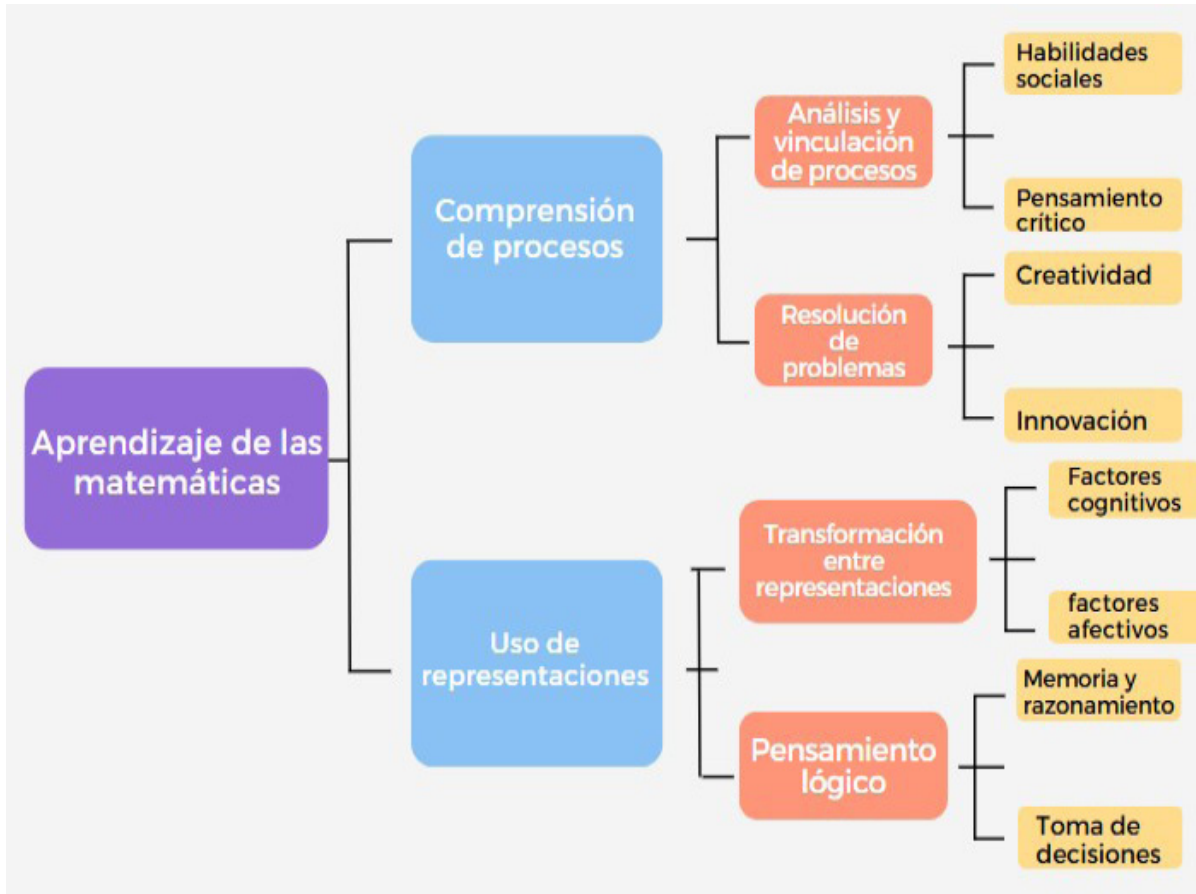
Aprendizaje de las matemáticas

Comprensión de procesos

Análisis y vinculación de procesos

Habilidades sociales

Pensamiento crítico

Resolución de problemas

Creatividad

Innovación

Uso de representaciones

Transformación entre representaciones

Factores cognitivos

factores afectivos

Pensamiento lógico

Memoria y razonamiento

Toma de decisiones